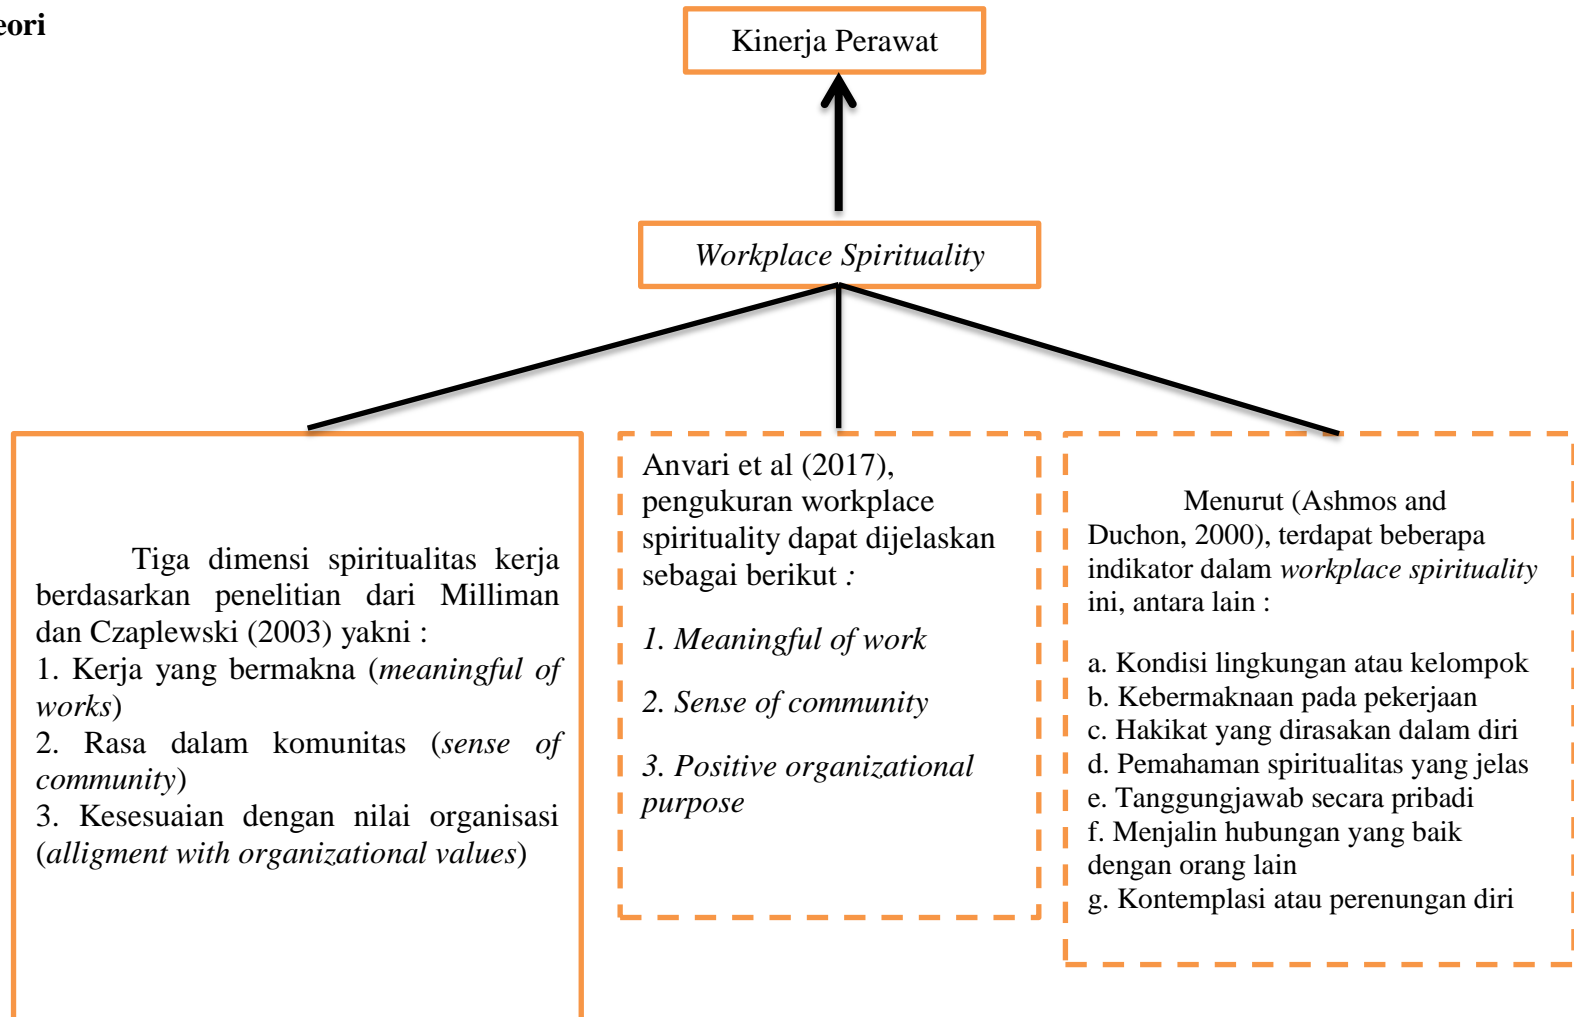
eori

Kinerja Perawat

*Workplace Spirituality*

Tiga dimensi spiritualitas kerja berdasarkan penelitian dari Milliman dan Czaplewski (2003) yakni :
1. Kerja yang bermakna (*meaningful of works*)
2. Rasa dalam komunitas (*sense of community*)
3. Kesesuaian dengan nilai organisasi (*alligment with organizational values*)

Anvari et al (2017), pengukuran workplace spirituality dapat dijelaskan sebagai berikut *:*

*1. Meaningful of work*

*2. Sense of community*

*3. Positive organizational purpose*

Menurut (Ashmos and Duchon, 2000), terdapat beberapa indikator dalam *workplace spirituality* ini, antara lain :

a. Kondisi lingkungan atau kelompok
b. Kebermaknaan pada pekerjaan
c. Hakikat yang dirasakan dalam diri
d. Pemahaman spiritualitas yang jelas
e. Tanggungjawab secara pribadi
f. Menjalin hubungan yang baik dengan orang lain
g. Kontemplasi atau perenungan diri